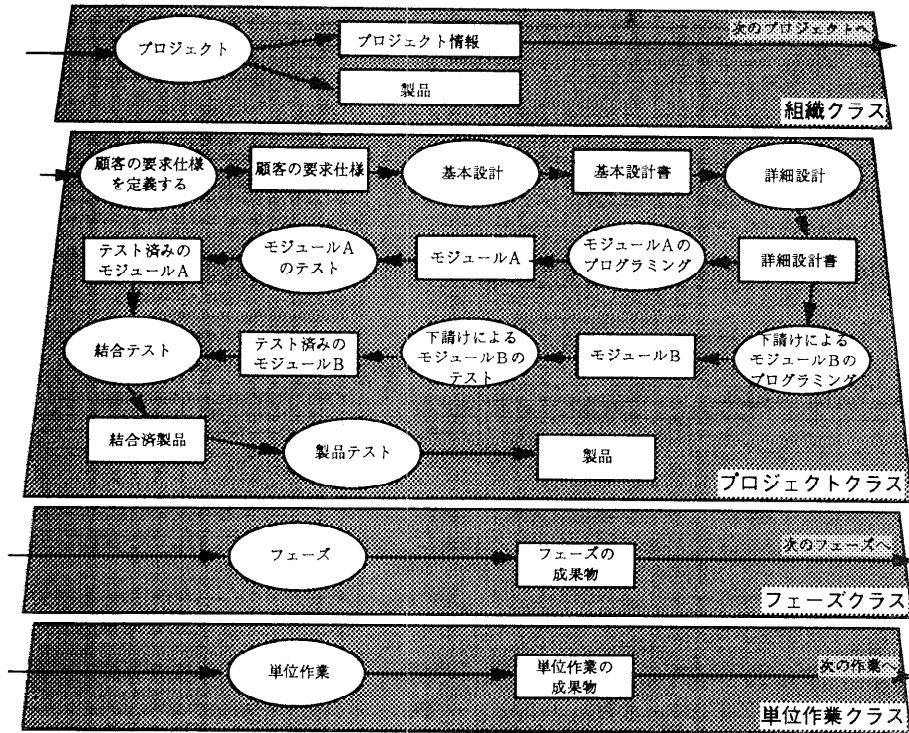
プロジェクト

プロジェクト情報

次のプロジェクトへ

製品

組織クラス

顧客の要求仕様を定義する

顧客の要求仕様

基本設計

基本設計書

詳細設計

テスト済みのモジュールA

モジュールAのテスト

モジュールA

モジュールAのプログラミング

詳細設計書

結合テスト

テスト済みのモジュールB

下請けによるモジュールBのテスト

モジュールB

下請けによるモジュールBのプログラミング

結合済製品

製品テスト

製品

プロジェクトクラス

フェーズ

フェーズの成果物

次のフェーズへ

フェーズクラス

単位作業

単位作業の成果物

次の作業へ

単位作業クラス